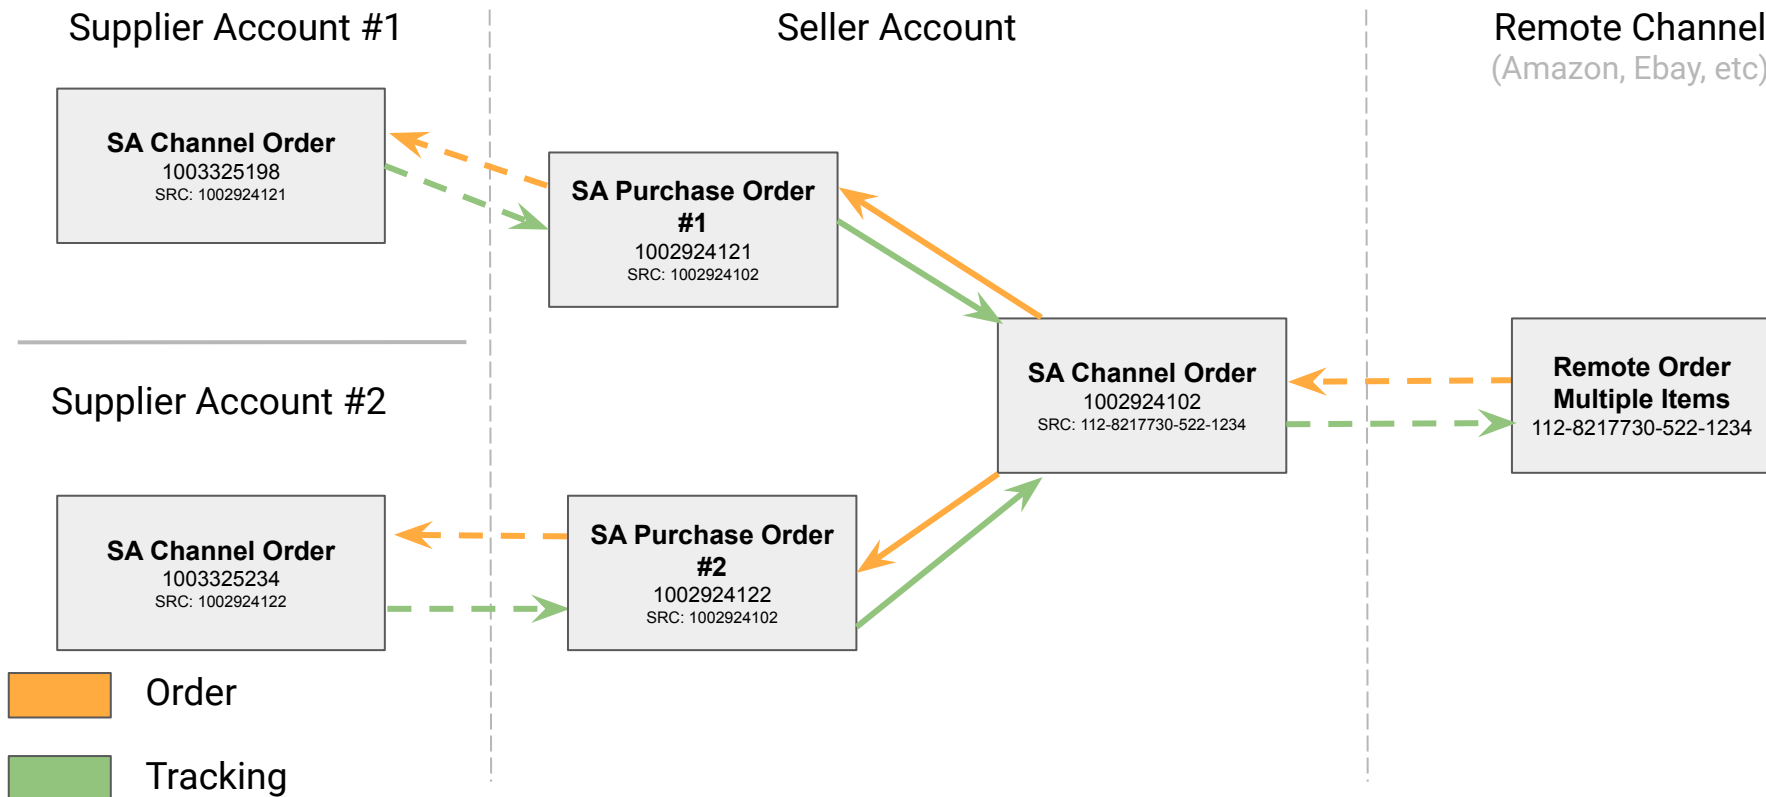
Supplier Account #1

Seller Account

Remote Channel
(Amazon, Ebay, etc)

SA Channel Order
1003325198
SRC: 1002924121

SA Purchase Order #1
1002924121
SRC: 1002924102

Supplier Account #2

SA Channel Order
1002924102
SRC: 112-8217730-522-1234

Remote Order Multiple Items
112-8217730-522-1234

SA Channel Order
1003325234
SRC: 1002924122

SA Purchase Order #2
1002924122
SRC: 1002924102

Order

Tracking